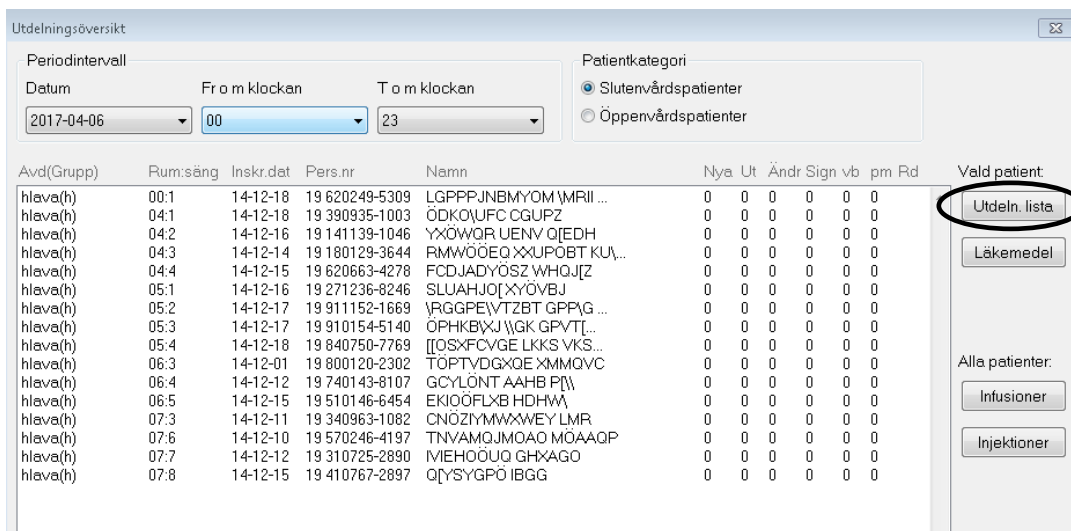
Utdelningsöversikt

Periodintervall

Datum
2017-04-06

Fr o m klockan
00

T o m klockan
23

Patientkategori
Slutenvårdspatienter
Öppenvårdspatienter

| Avd(Grupp) | Rum:säng | Inskr.dat | Pers.nr | Namn | Nya | Ut | Ändr | Sign | vb | pm | Rd |
|---|---|---|---|---|---|---|---|---|---|---|---|
| hlava(h) | 00:1 | 14-12-18 | 19 620249-5309 | LGPPPJNBMYOM \MRII ... | 0 | 0 | 0 | 0 | 0 | 0 | |
| hlava(h) | 04:1 | 14-12-18 | 19 390935-1003 | ÖDKO\UFC CGUPZ | 0 | 0 | 0 | 0 | 0 | 0 | |
| hlava(h) | 04:2 | 14-12-16 | 19 141139-1046 | YXÖWQR UENV Q[EDH | 0 | 0 | 0 | 0 | 0 | 0 | |
| hlava(h) | 04:3 | 14-12-14 | 19 180129-3644 | RMWÖÖEQ XXUPOBT KU\... | 0 | 0 | 0 | 0 | 0 | 0 | |
| hlava(h) | 04:4 | 14-12-15 | 19 620663-4278 | FCDJADYÖSZ WHQJ[Z | 0 | 0 | 0 | 0 | 0 | 0 | |
| hlava(h) | 05:1 | 14-12-16 | 19 271236-8246 | SLUAHJO[ XYÖVBJ | 0 | 0 | 0 | 0 | 0 | 0 | |
| hlava(h) | 05:2 | 14-12-17 | 19 911152-1669 | \RGGPE\VTZBT GPP\G ... | 0 | 0 | 0 | 0 | 0 | 0 | |
| hlava(h) | 05:3 | 14-12-17 | 19 910154-5140 | ÖPHKB\XJ \\GK GPVT[... | 0 | 0 | 0 | 0 | 0 | 0 | |
| hlava(h) | 05:4 | 14-12-18 | 19 840750-7769 | [[OSXFCVGE LKKS VKS... | 0 | 0 | 0 | 0 | 0 | 0 | |
| hlava(h) | 06:3 | 14-12-01 | 19 800120-2302 | TÖPTVDGXQE XMMQVC | 0 | 0 | 0 | 0 | 0 | 0 | |
| hlava(h) | 06:4 | 14-12-12 | 19 740143-8107 | GCYLÖNT AAHB P[\\ | 0 | 0 | 0 | 0 | 0 | 0 | |
| hlava(h) | 06:5 | 14-12-15 | 19 510146-6454 | EKIOÖFLXB HDHW\ | 0 | 0 | 0 | 0 | 0 | 0 | |
| hlava(h) | 07:3 | 14-12-11 | 19 340963-1082 | CNÖZIYMWXWEY LMR | 0 | 0 | 0 | 0 | 0 | 0 | |
| hlava(h) | 07:6 | 14-12-10 | 19 570246-4197 | TNVAMQJMOAO MÖAAQP | 0 | 0 | 0 | 0 | 0 | 0 | |
| hlava(h) | 07:7 | 14-12-12 | 19 310725-2890 | IVIEHOÖUQ GHXAGO | 0 | 0 | 0 | 0 | 0 | 0 | |
| hlava(h) | 07:8 | 14-12-15 | 19 410767-2897 | Q[YSYGPÖ IBGG | 0 | 0 | 0 | 0 | 0 | 0 | |

Vald patient:
Utdeln. lista
Läkemedel

Alla patienter:
Infusioner
Injektioner